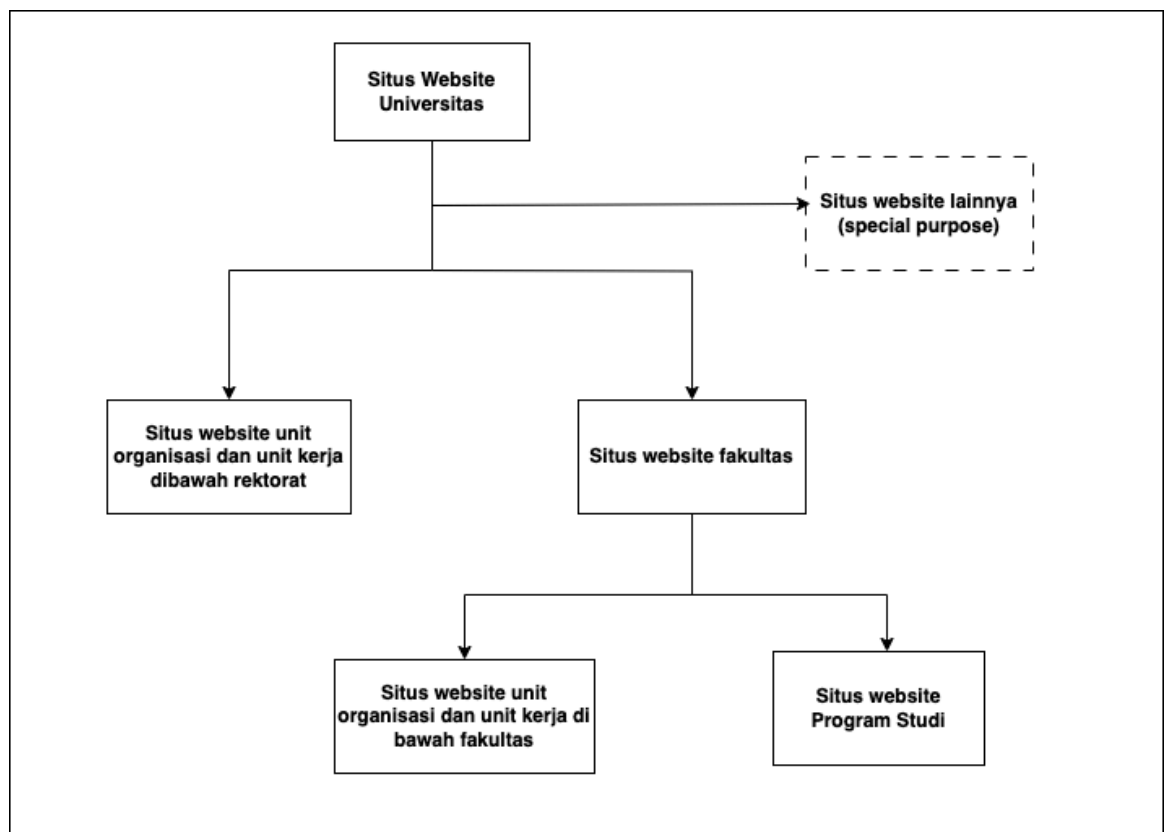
Situs Website Universitas

Situs website lainnya (special purpose)

Situs website unit organisasi dan unit kerja dibawah rektorat

Situs website fakultas

Situs website unit organisasi dan unit kerja di bawah fakultas

Situs website Program Studi